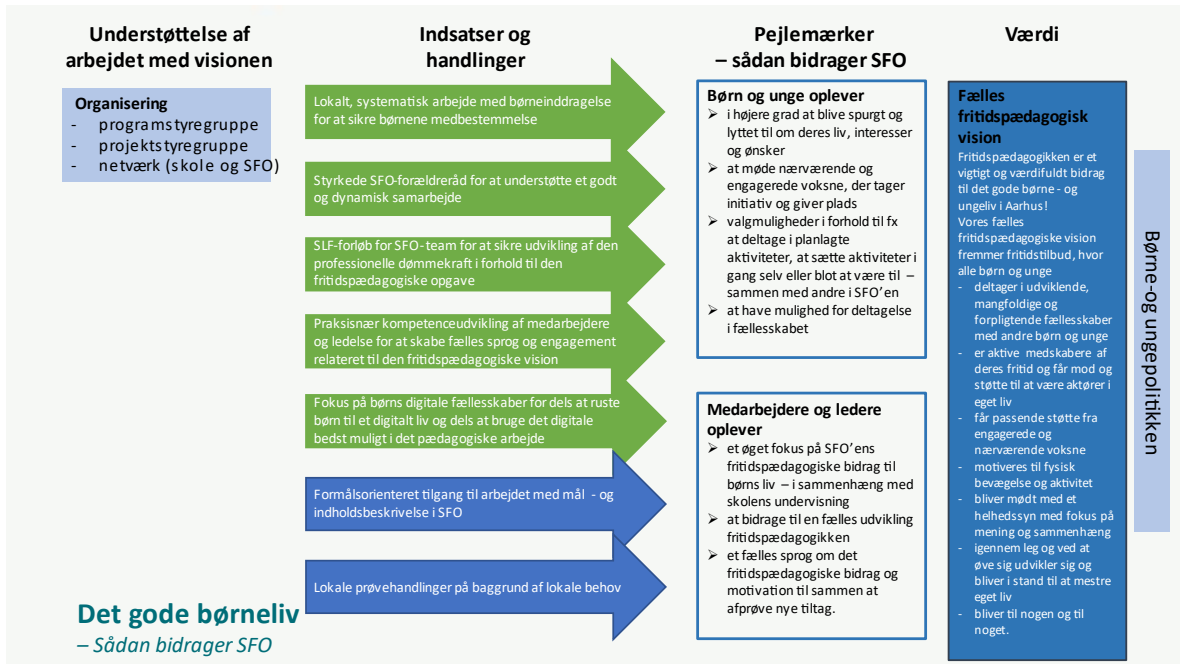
Understøttelse af arbejdet med visionen

Organisering
- programstyregruppe
- projektstyregruppe
- netværk (skole og SFO)

Indsatser og handlinger

Lokalt, systematisk arbejde med børneinddragelse for at sikre børnene medbestemmelse

Styrkede SFO-forældreråd for at understøtte et godt og dynamisk samarbejde

SLF-forløb for SFO-team for at sikre udvikling af den professionelle dømmekraft i forhold til den fritidspædagogiske opgave

Praksisnær kompetenceudvikling af medarbejdere og ledelse for at skabe fælles sprog og engagement relateret til den fritidspædagogiske vision

Fokus på børns digitale fællesskaber for dels at ruste børn til et digitalt liv og dels at bruge det digitale bedst muligt i det pædagogiske arbejde

Formålsorienteret tilgang til arbejdet med mål - og indholdsbeskrivelse i SFO

Lokale prøvehandlinger på baggrund af lokale behov

Pejlemærker – sådan bidrager SFO

Børn og unge oplever
➢ i højere grad at blive spurgt og lyttet til om deres liv, interesser og ønsker
➢ at møde nærværende og engagerede voksne, der tager initiativ og giver plads
➢ valgmuligheder i forhold til fx at deltage i planlagte aktiviteter, at sætte aktiviteter i gang selv eller blot at være til – sammen med andre i SFO'en
➢ at have mulighed for deltagelse i fællesskabet

Medarbejdere og ledere oplever
➢ et øget fokus på SFO'ens fritidspædagogiske bidrag til børns liv – i sammenhæng med skolens undervisning
➢ at bidrage til en fælles udvikling fritidspædagogikken
➢ et fælles sprog om det fritidspædagogiske bidrag og motivation til sammen at afprøve nye tiltag.

Værdi

Fælles fritidspædagogisk vision
Fritidspædagogikken er et vigtigt og værdifuldt bidrag til det gode børne - og ungeliv i Aarhus!
Vores fælles fritidspædagogiske vision fremmer fritidstilbud, hvor alle børn og unge
- deltager i udviklende, mangfoldige og forpligtende fællesskaber med andre børn og unge
- er aktive medskabere af deres fritid og får mod og støtte til at være aktører i eget liv
- får passende støtte fra engagerede og nærværende voksne
- motiveres til fysisk bevægelse og aktivitet
- bliver mødt med et helhedssyn med fokus på mening og sammenhæng
- igennem leg og ved at øve sig udvikler sig og bliver i stand til at mestre eget liv
- bliver til nogen og til noget.

Børne-og ungepolitikken

Det gode børneliv
– Sådan bidrager SFO